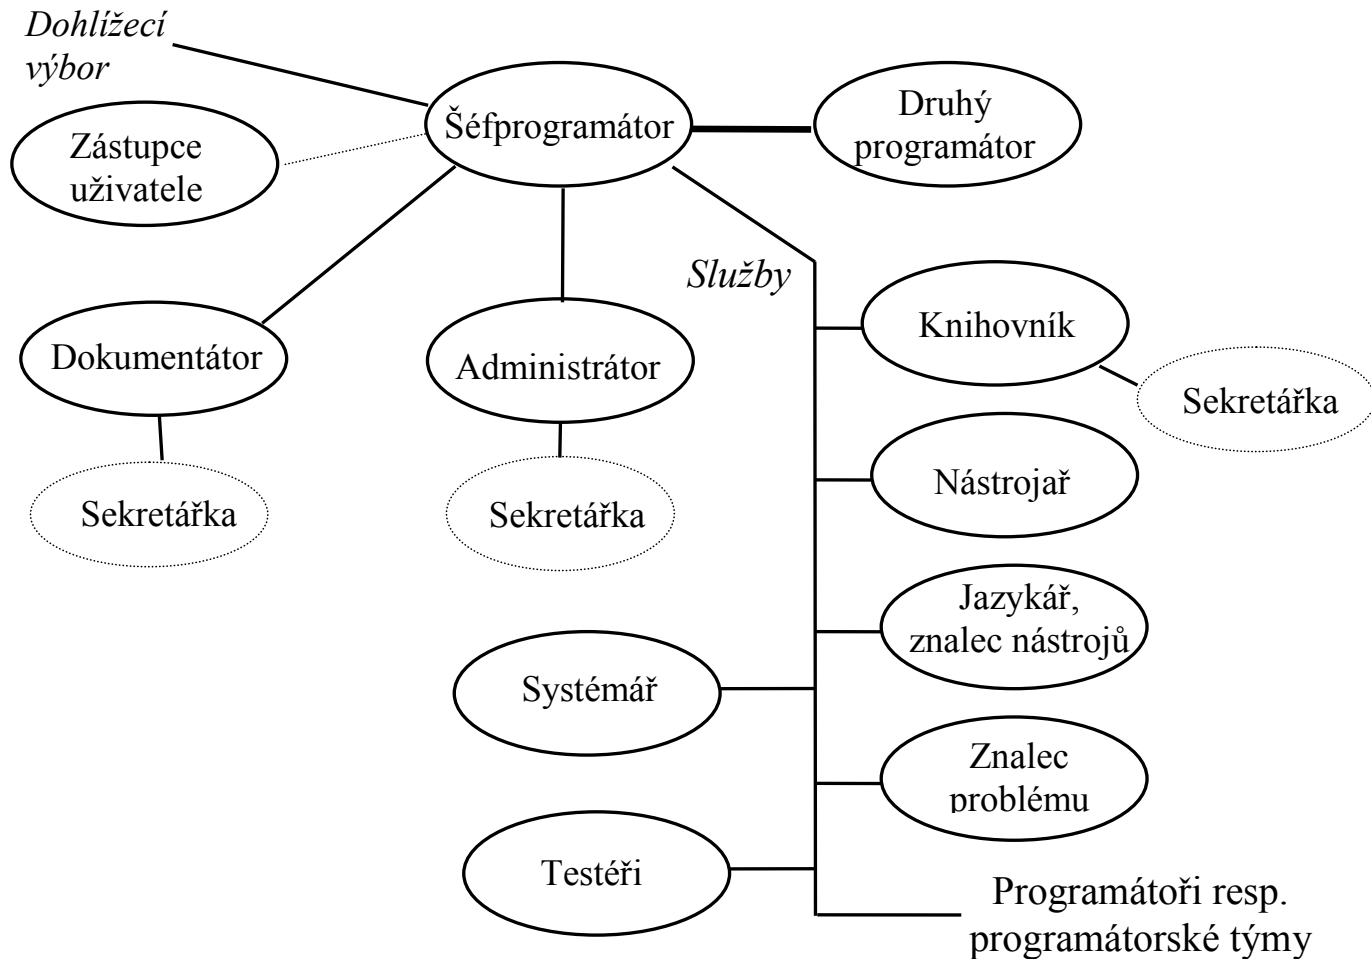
Dohlížecí výbor

Šéfprogramátor

Druhý programátor

Zástupce uživatele

Služby

Dokumentátor

Administrátor

Knihovník

Sekretářka

Sekretářka

Sekretářka

Nástrojař

Jazykář, znalec nástrojů

Systémář

Znalec problému

Testéři

Programátoři resp. programátorské týmy